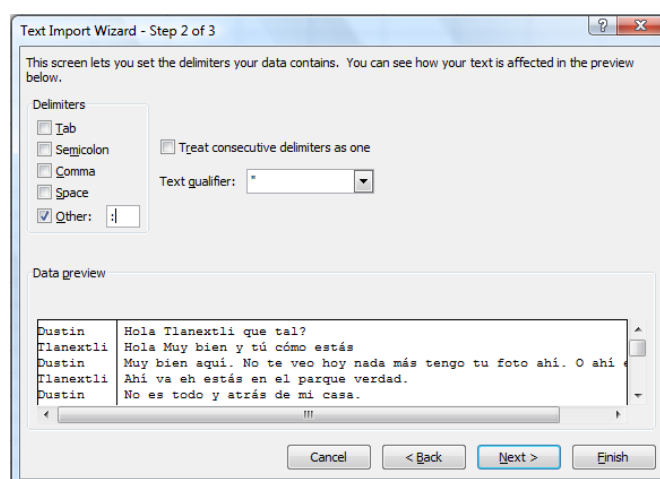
Text Import Wizard - Step 2 of 3

?

X

This screen lets you set the delimiters your data contains. You can see how your text is affected in the preview below.

Delimiters

Tab

Semicolon

Comma

Space

Other: :

Treat consecutive delimiters as one

Text qualifier: "

Data preview

| | |
|---|---|
| Dustin | Hola Tlanextli que tal? |
| Tlanextli | Hola Muy bien y tú cómo estás |
| Dustin | Muy bien aquí. No te veo hoy nada más tengo tu foto ahí. O ahí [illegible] |
| Tlanextli | Ahí va eh estás en el parque verdad. |
| Dustin | No es todo y atrás de mi casa. |

Cancel

< Back

Next >

Finish